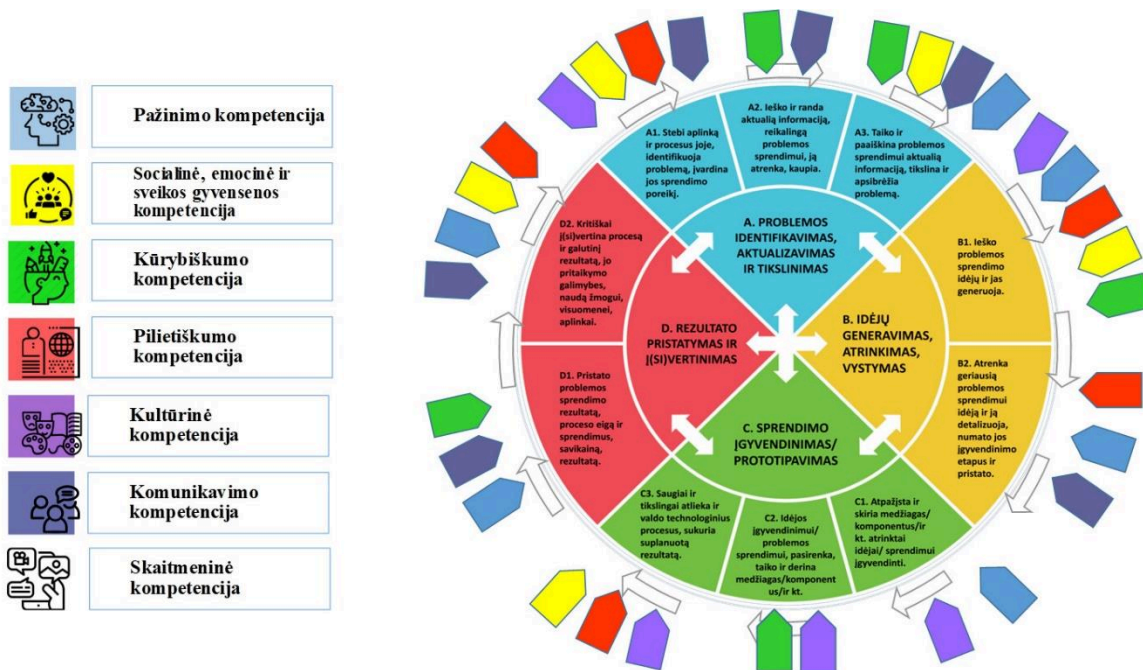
Pažinimo kompetencija

Socialinė, emocinė ir sveikos gyvensenos kompetencija

Kūrybiškumo kompetencija

Pilietiškumo kompetencija

Kultūrinė kompetencija

Komunikavimo kompetencija

Skaitmeninė kompetencija

A1. Stebi aplinką ir procesus joje, identifikuoja problemą, įvardina jos sprendimo poreikį.

A2. Ieško ir randa aktualią informaciją, reikalingą problemos sprendimui, ją atrenka, kaupia.

A3. Taiko ir paaiškina problemos sprendimui aktualią informaciją, tikslina ir apsibrėžia problemą.

A. PROBLEMOS IDENTIFIKAVIMAS, AKTUALIZAVIMAS IR TIKSLINIMAS

B1. Ieško problemos sprendimo idėjų ir jas generuoja.

B. IDĖJŲ GENERAVIMAS, ATRINKIMAS, VYSTYMAS

B2. Atrenka geriausią problemos sprendimui idėją ir ją detalizuoja, numato jos įgyvendinimo etapus ir pristato.

C. SPRENDIMO ĮGYVENDINIMAS/ PROTOTIPAVIMAS

C1. Atpažįsta ir skiria medžiagas/ komponentus/ir kt. atrinktai idėjai/ sprendimui įgyvendinti.

C2. Idėjos įgyvendinimui/ problemos sprendimui, pasirenka, taiko ir derina medžiagas/komponentus/ir kt.

C3. Saugiai ir tikslingai atlieka ir valdo technologinius procesus, sukuria suplanuotą rezultatą.

D. REZULTATO PRISTATYMAS IR Į(SI)VERTINIMAS

D1. Pristato problemos sprendimo rezultatą, proceso eigą ir sprendimus, savikainą, rezultatą.

D2. Kritiškai į(si)vertina procesą ir galutinį rezultatą, jo pritaikymo galimybes, naudą žmogui, visuomenei, aplinkai.